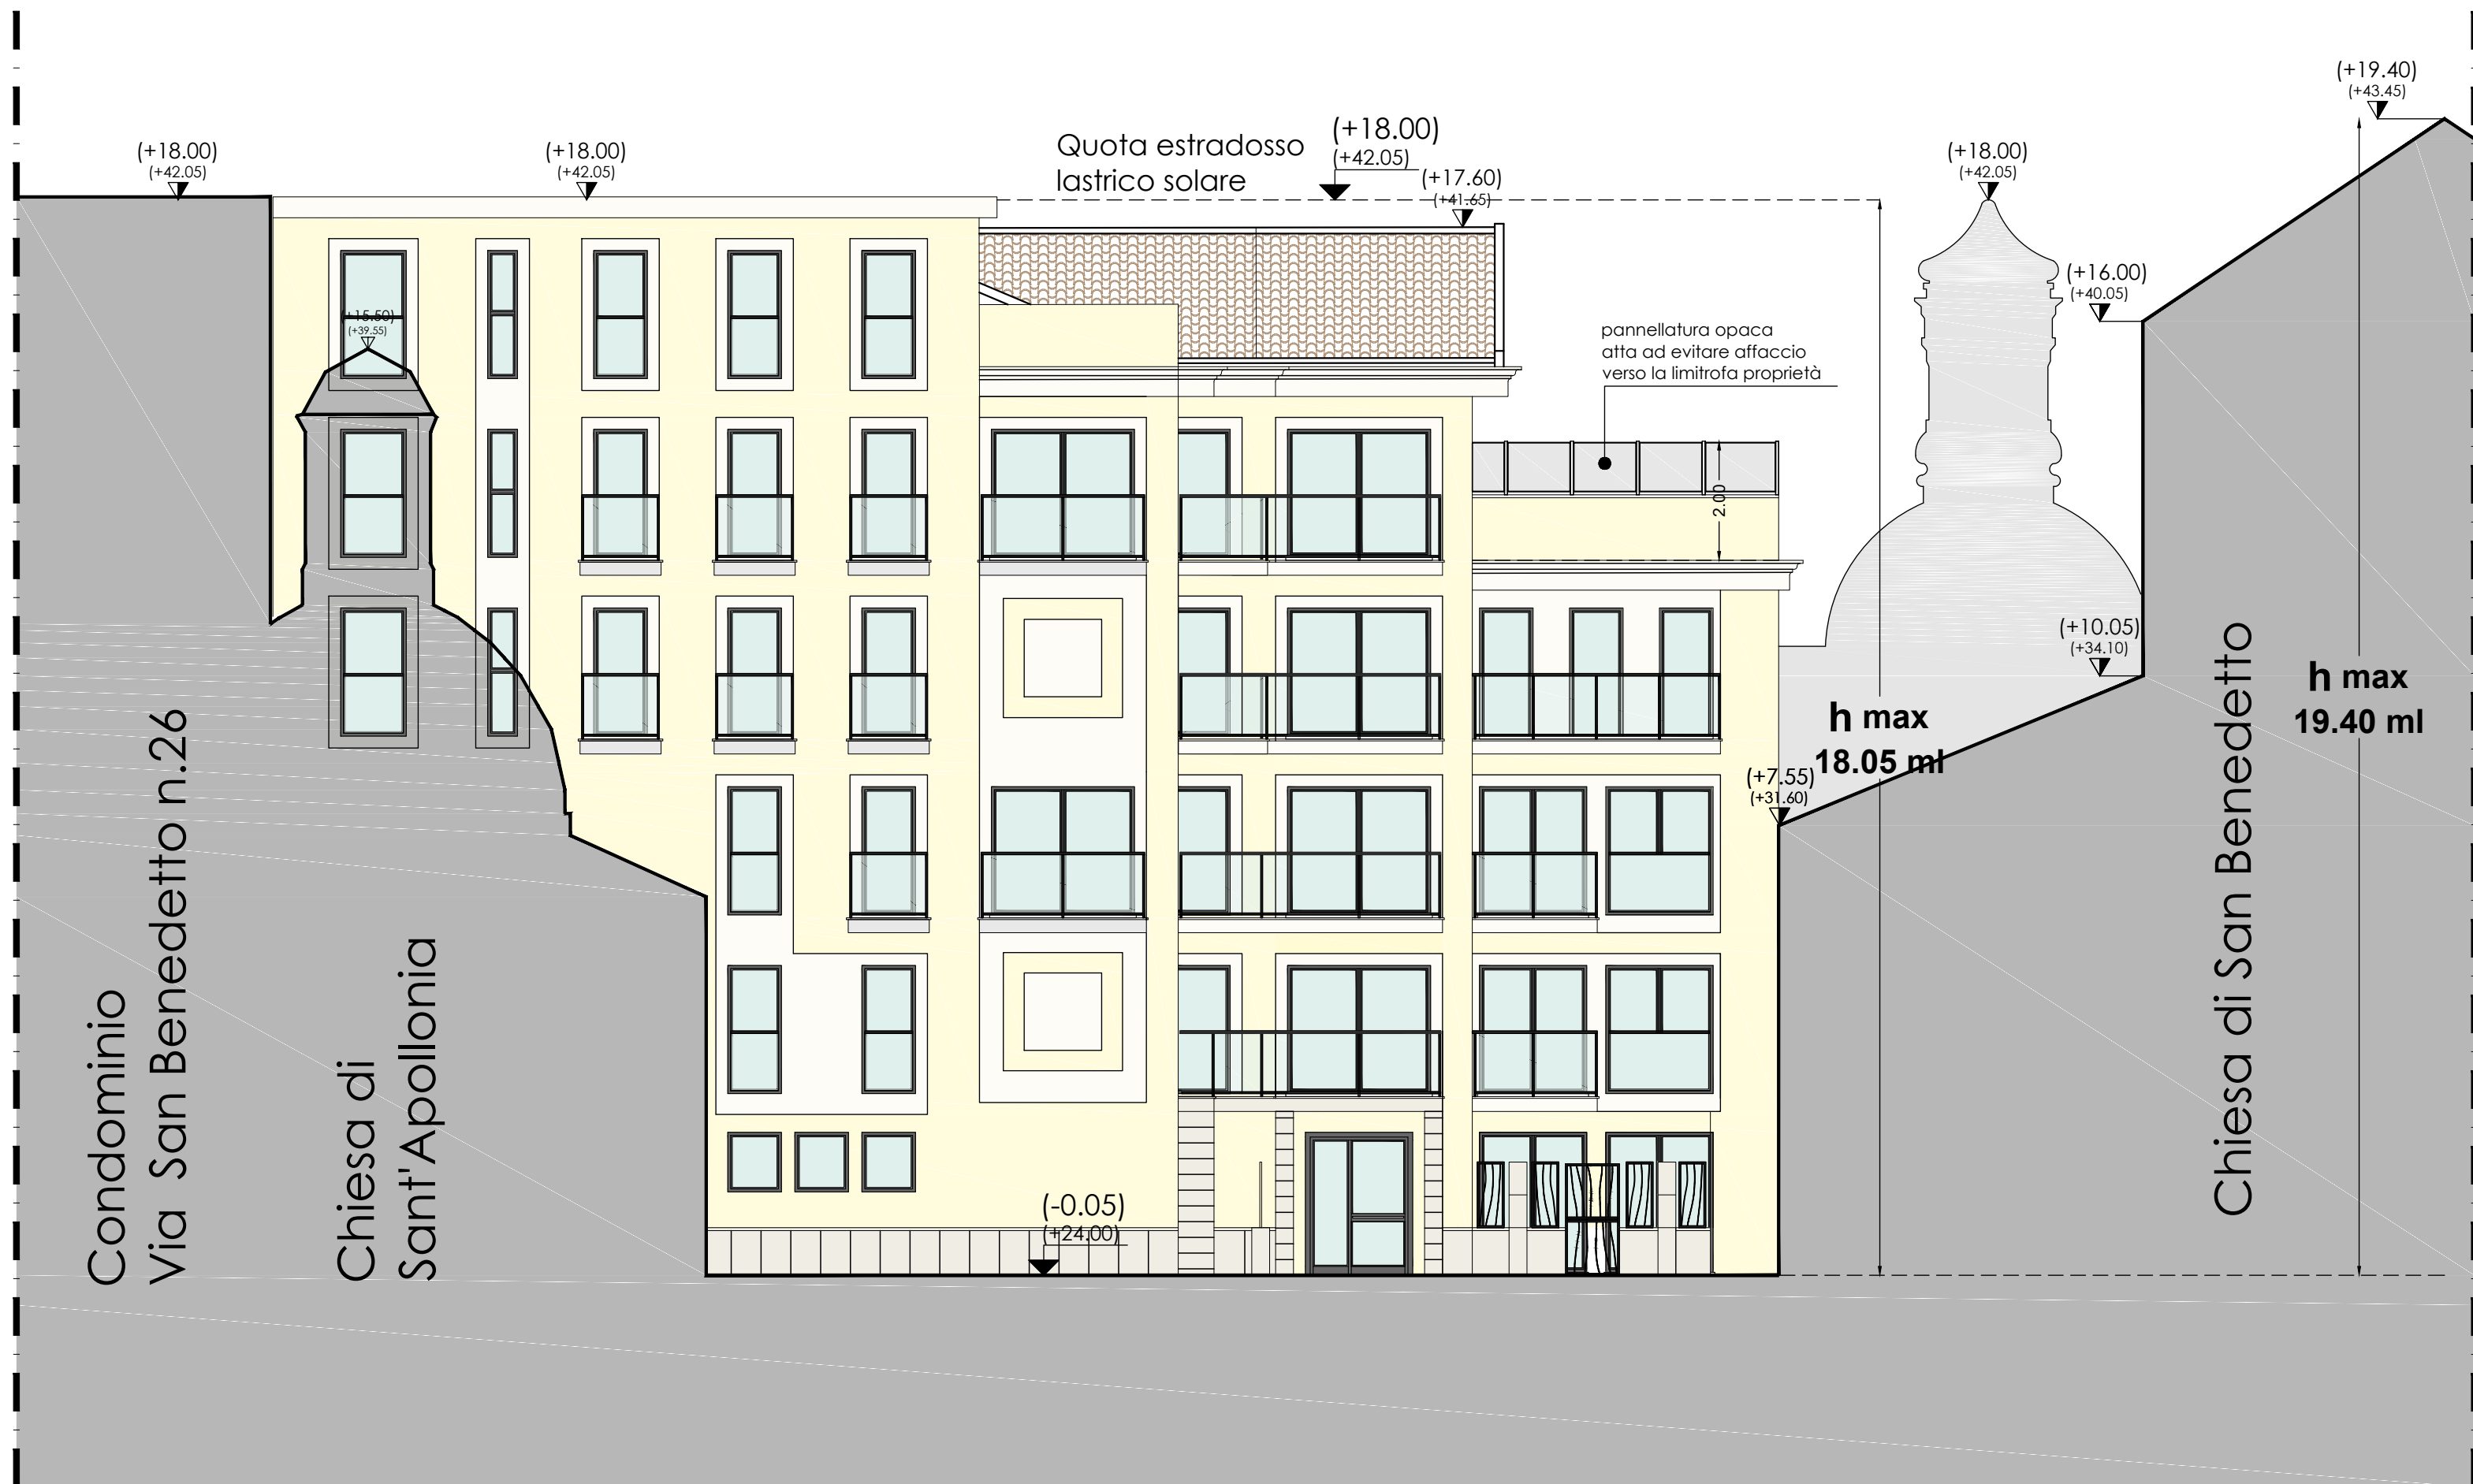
(+18.00)
(+42.05)

(+18.00)
(+42.05)

Quota estradosso lastrico solare

(+18.00)
(+42.05)

(+17.60)
(+41.65)

(+19.40)
(+43.45)

(+18.00)
(+42.05)

(+16.00)
(+40.05)

(+15.50)
(+39.55)

pannellatura opaca atta ad evitare affaccio verso la limitrofa proprietà

2.00

(+10.05)
(+34.10)

h max
19.40 ml

h max
18.05 ml

(+7.55)
(+31.60)

Condominio
Via San Benedetto n.26

Chiesa di
Sant'Apollonia

(-0.05)
(+24.00)

Chiesa di San Benedetto